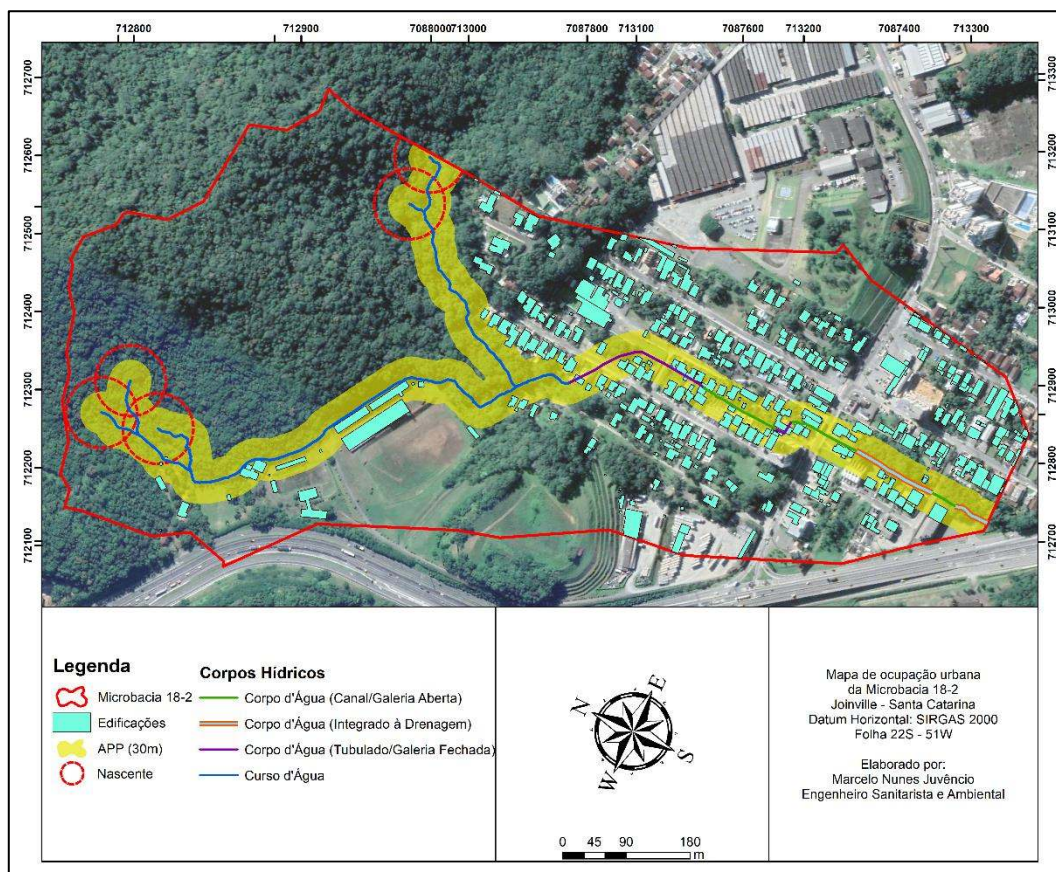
712800 712900 7088000713000 7087800 713100 7087600 713200 7087400 713300

712700
712600
712500
712400
712300
712200
712100

713300
713200
713100
713000
712900
712800
712700

Legenda
Microbacia 18-2
Edificações
APP (30m)
Nascente

Corpos Hídricos
Corpo d'Água (Canal/Galeria Aberta)
Corpo d'Água (Integrado à Drenagem)
Corpo d'Água (Tubulado/Galeria Fechada)
Curso d'Água

N E S W

0 45 90 180 m

Mapa de ocupação urbana da Microbacia 18-2
Joinville - Santa Catarina
Datum Horizontal: SIRGAS 2000
Folha 22S - 51W

Elaborado por:
Marcelo Nunes Juvêncio
Engenheiro Sanitarista e Ambiental